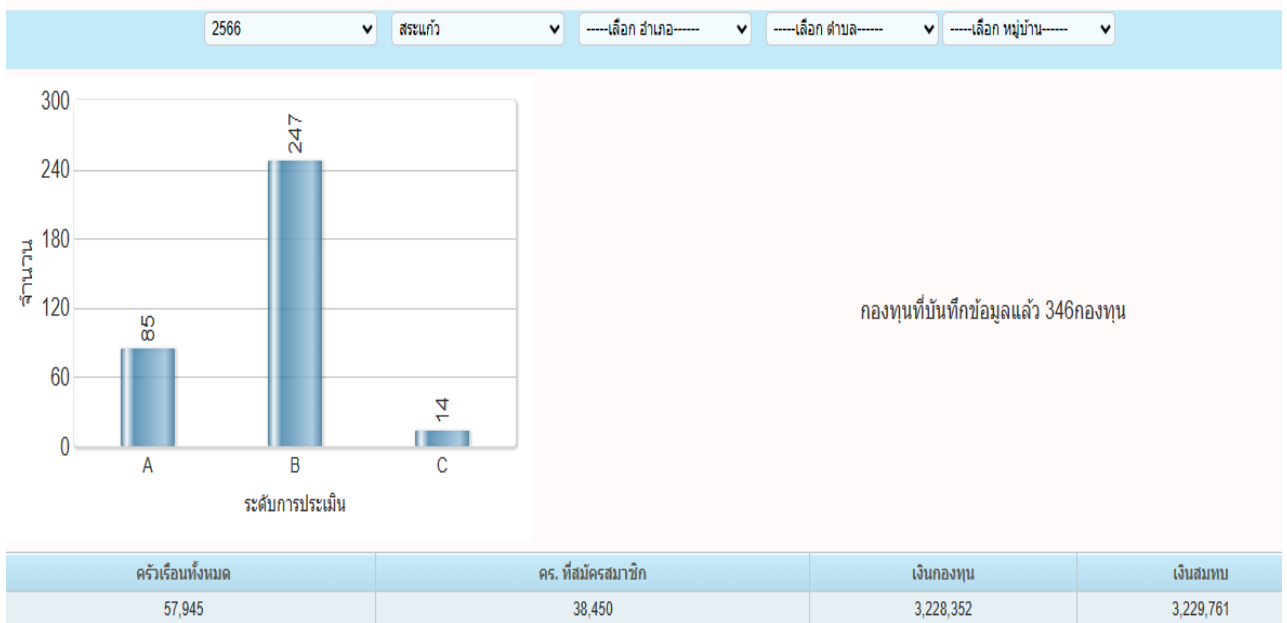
2566
สระแก้ว
-----เลือก อำเภอ------
-----เลือก ตำบล------
-----เลือก หมู่บ้าน------

300
240
180
120
60
0
จำนวน
85
247
14
A
B
C
ระดับการประเมิน

กองทุนที่บันทึกข้อมูลแล้ว 346กองทุน

| ครัวเรือนทั้งหมด | คร. ที่สมัครสมาชิก | เงินกองทุน | เงินสมทบ |
|---|---|---|---|
| 57,945 | 38,450 | 3,228,352 | 3,229,761 |